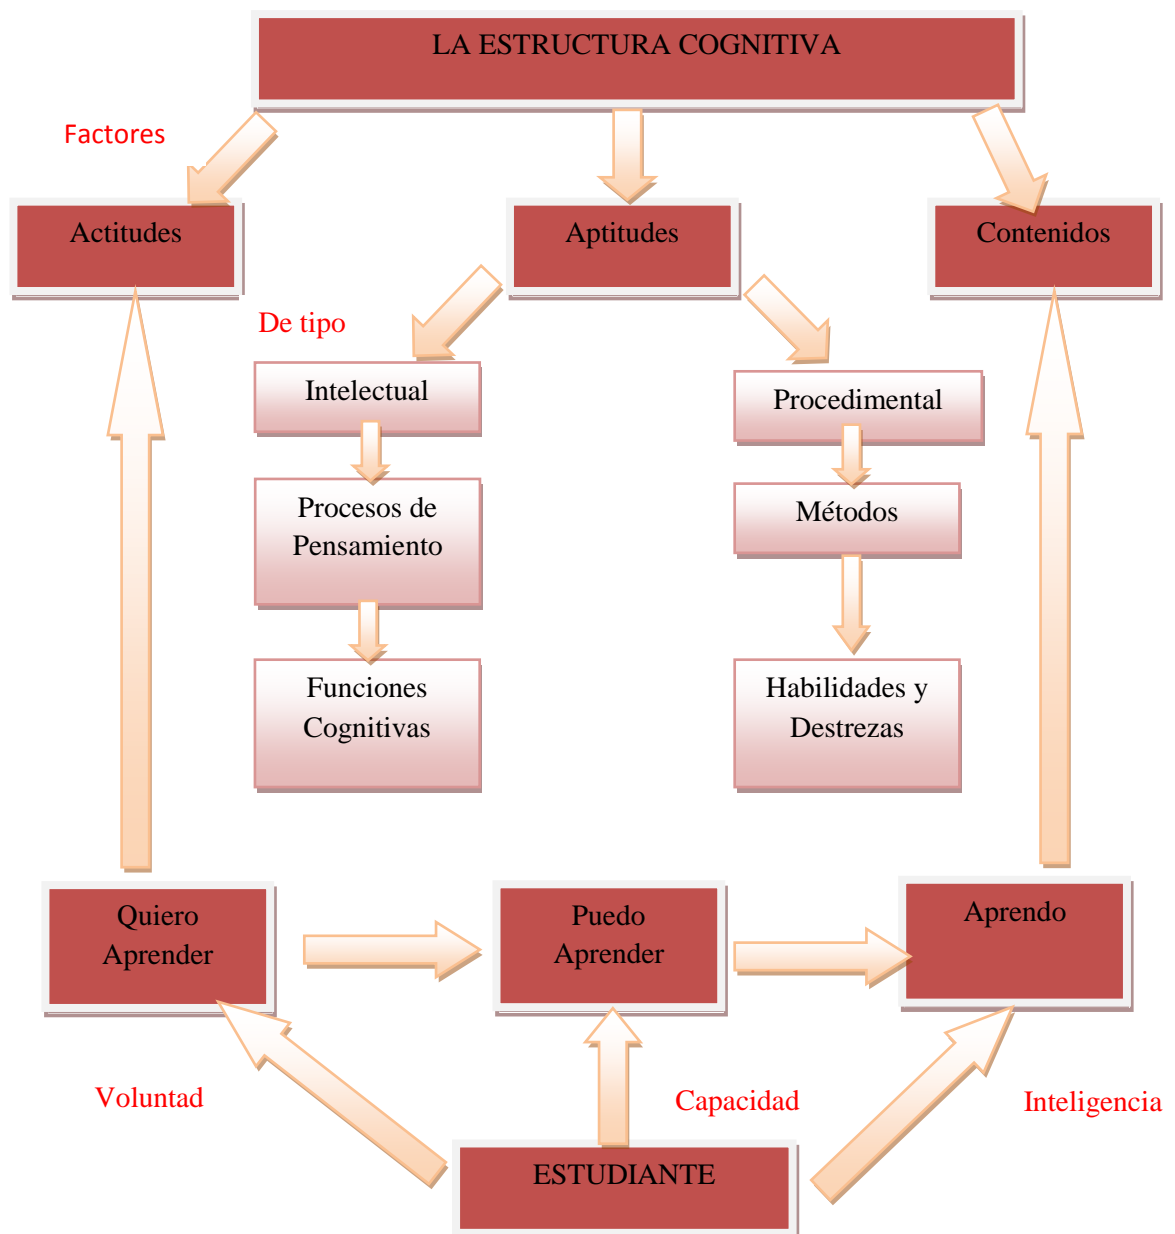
LA ESTRUCTURA COGNITIVA

Factores

Actitudes

Aptitudes

Contenidos

De tipo

Intelectual

Procesos de Pensamiento

Funciones Cognitivas

Procedimental

Métodos

Habilidades y Destrezas

Quiero Aprender

Puedo Aprender

Aprendo

Voluntad

Capacidad

Inteligencia

ESTUDIANTE